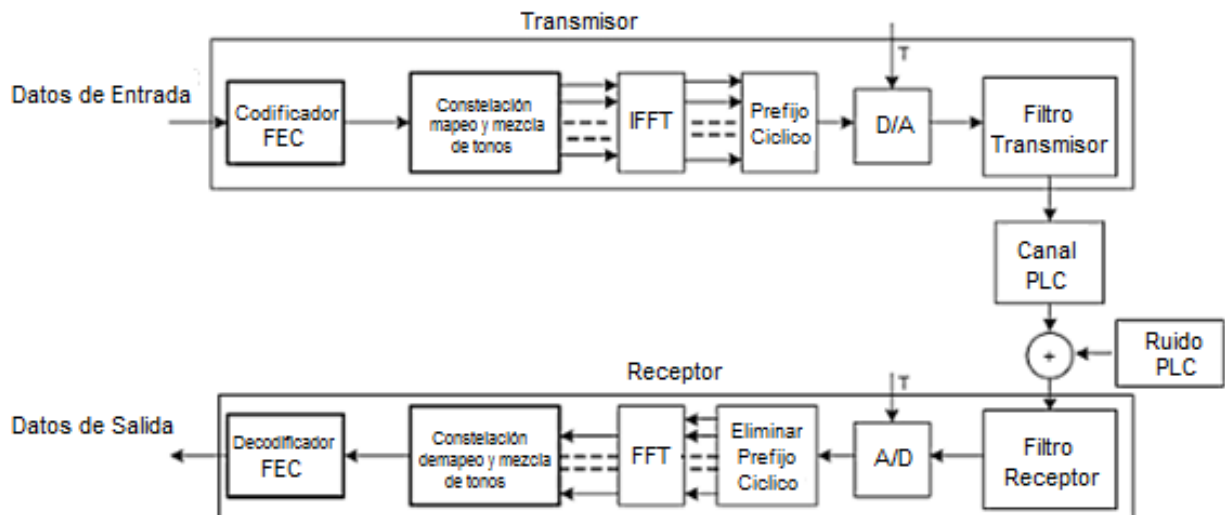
Transmisor

Datos de Entrada

Codificador FEC

Constelación mapeo y mezcla de tonos

IFFT

Prefijo Ciclico

T

D/A

Filtro Transmisor

Canal PLC

+

Ruido PLC

Receptor

Datos de Salida

Decodificador FEC

Constelación demapeo y mezcla de tonos

FFT

Eliminar Prefijo Ciclico

T

A/D

Filtro Receptor